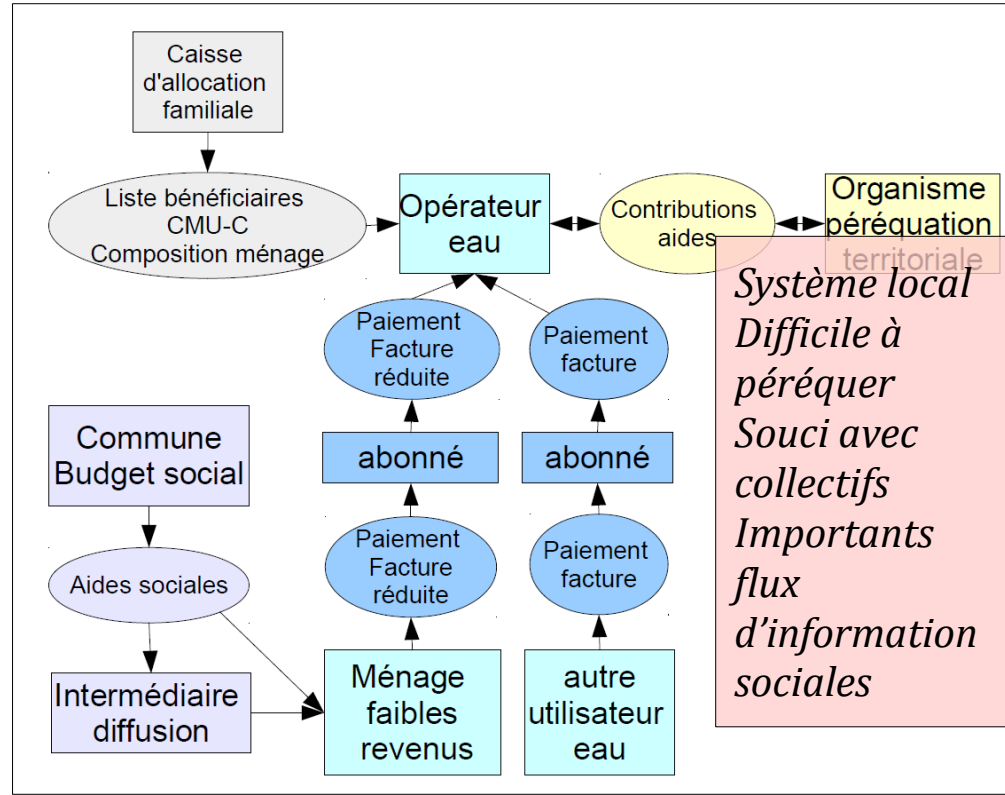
Caisse d'allocation familiale

Liste bénéficiaires CMU-C Composition ménage

Opérateur eau

Contributions aides

Organisme péréquation territoriale

Système local Difficile à péréquer Souci avec collectifs Importants flux d'information sociales

Paiement Facture réduite

Paiement facture

abonné

abonné

Paiement Facture réduite

Paiement facture

Commune Budget social

Aides sociales

Intermédiaire diffusion

Ménage faibles revenus

autre utilisateur eau